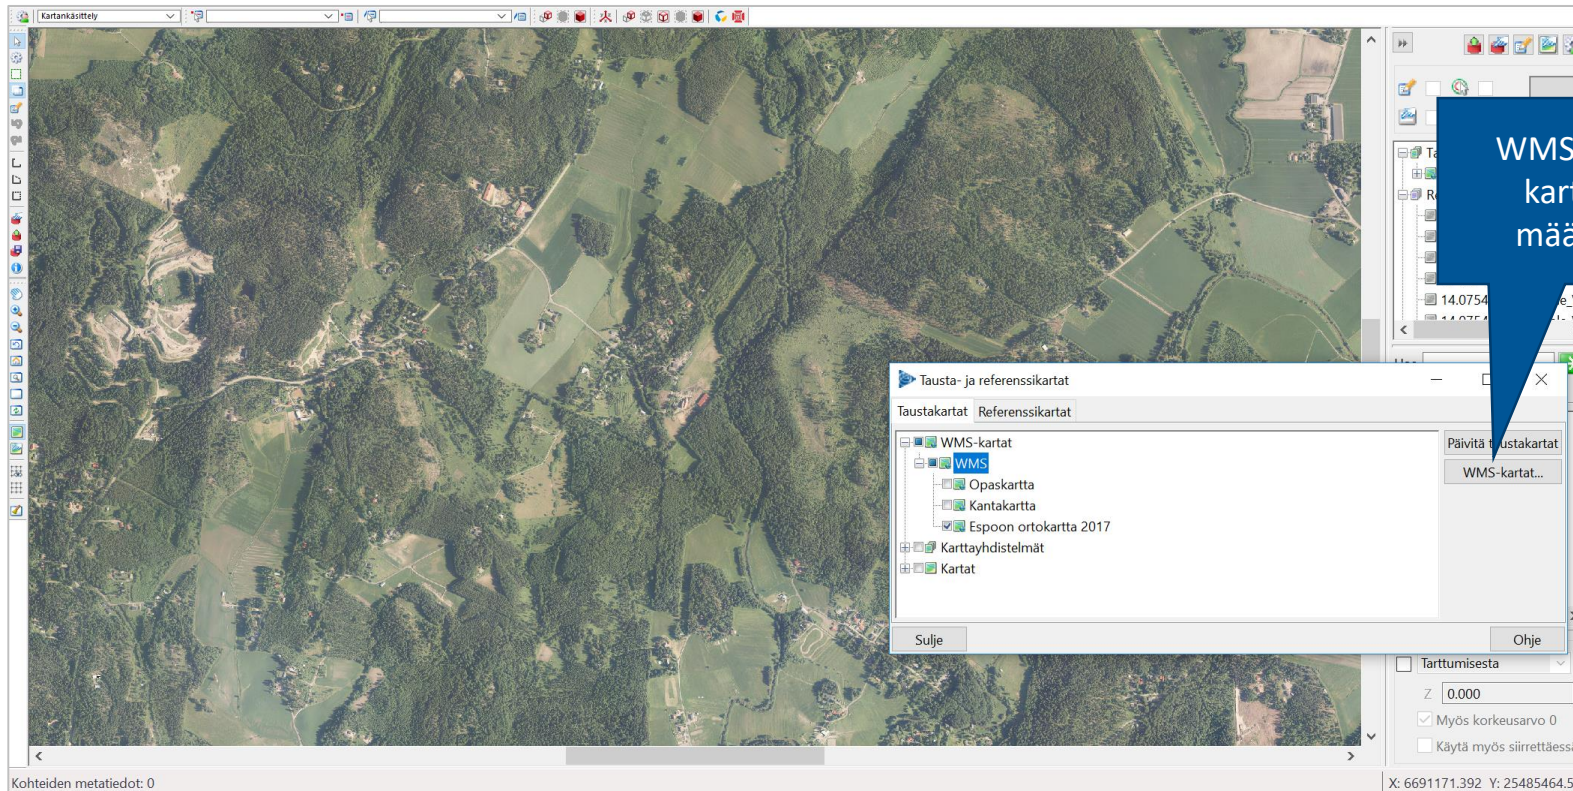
Kartankäsittely

WMS
kar
mää

14.0754

Tausta- ja referenssikartat

Taustakartat Referenssikartat

WMS-kartat
WMS
Opaskartta
Kantakartta
Espoon ortokartta 2017
Karttayhdistelmät
Kartat

Päivitä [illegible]ustakartat
WMS-kartat...

Sulje
Ohje

Tarttumisesta
Z 0.000
Myös korkeusarvo 0
Käytä myös siirrettäess

Kohteiden metatiedot: 0
X: 6691171.392 Y: 25485464.5